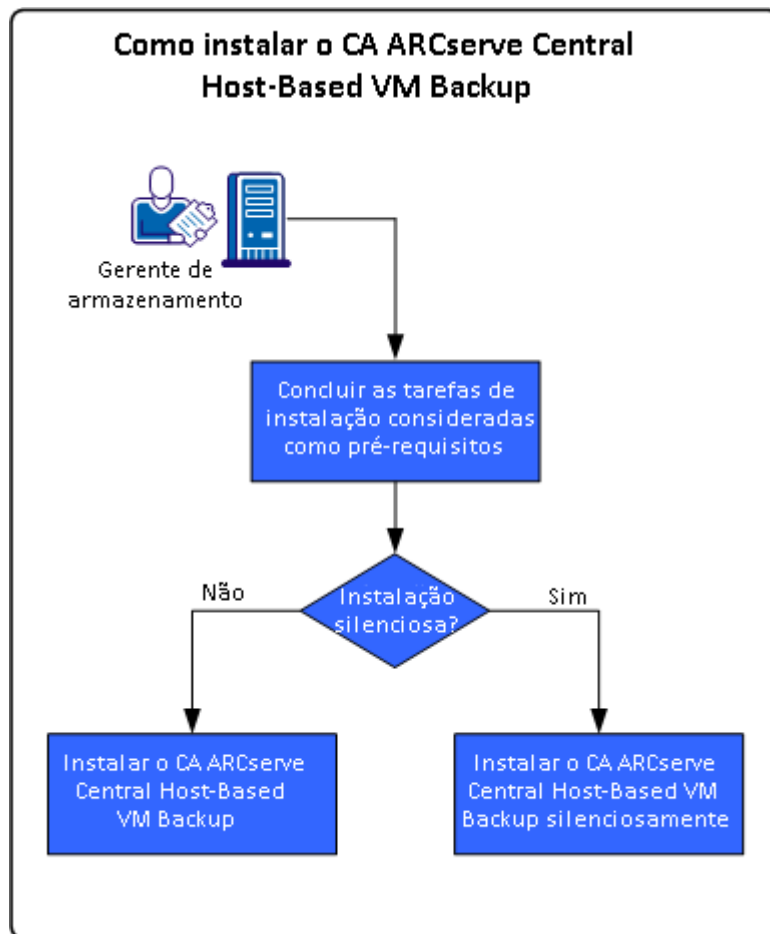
Como instalar o CA ARCserve Central Host-Based VM Backup

Gerente de armazenamento

Concluir as tarefas de instalação consideradas como pré-requisitos

Instalação silenciosa?

Não

Sim

Instalar o CA ARCserve Central Host-Based VM Backup

Instalar o CA ARCserve Central Host-Based VM Backup silenciosamente